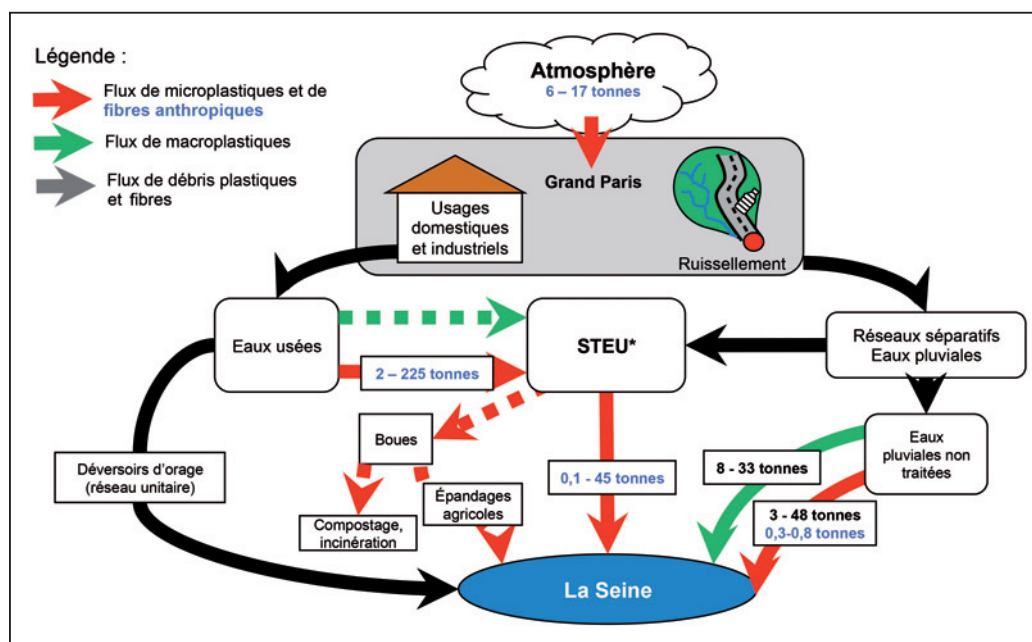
Légende :

Flux de microplastiques et de fibres anthropiques

Flux de macroplastiques

Flux de débris plastiques et fibres

Atmosphère
6 – 17 tonnes

Grand Paris

Usages domestiques et industriels

Ruissellement

Eaux usées

STEU*

Réseaux séparatifs Eaux pluviales

2 – 225 tonnes

Boues

Eaux pluviales non traitées

Déversoirs d'orage (réseau unitaire)

0,1 - 45 tonnes

8 - 33 tonnes

Épandages agricoles

3 - 48 tonnes
0,3-0,8 tonnes

Compostage, incinération

La Seine